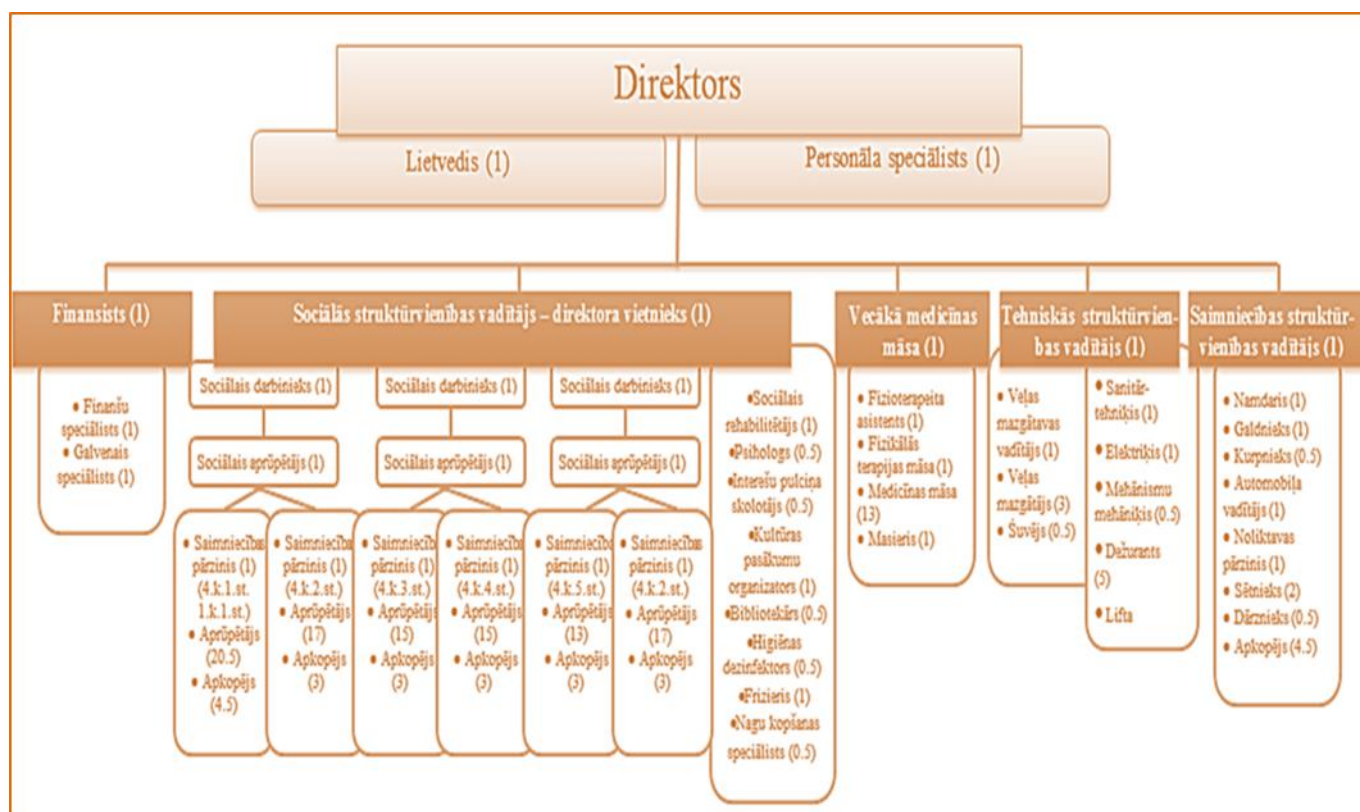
Direktors

Lietvedis (1)

Personāla speciālists (1)

Finansists (1)

• Finanšu speciālists (1)
• Galvenais speciālists (1)

Sociālās struktūrvienības vadītājs – direktora vietnieks (1)

Sociālais darbinieks (1)

Sociālais aprūpētājs (1)

• Saimniecības pārzinis (1) (4.k.1.st. 1.k.1.st.)
• Aprūpētājs (20.5)
• Apkopējs (4.5)

• Saimniecības pārzinis (1) (4.k.2.st.)
• Aprūpētājs (17)
• Apkopējs (3)

Sociālais darbinieks (1)

Sociālais aprūpētājs (1)

• Saimniecības pārzinis (1) (4.k.3.st.)
• Aprūpētājs (15)
• Apkopējs (3)

• Saimniecības pārzinis (1) (4.k.4.st.)
• Aprūpētājs (15)
• Apkopējs (3)

Sociālais darbinieks (1)

Sociālais aprūpētājs (1)

• Saimniecības pārzinis (1) (4.k.5.st.)
• Aprūpētājs (13)
• Apkopējs (3)

• Saimniecības pārzinis (1) (4.k.2.st.)
• Aprūpētājs (17)
• Apkopējs (3)

•Sociālais rehabilitētājs (1)
•Psihologs (0.5)
•Interešu pulciņa skolotājs (0.5)
•Kultūras pasākumu organizators (1)
•Bibliotekārs (0.5)
•Higiēnas dezinfektors (0.5)
•Frizieris (1)
•Nagu kopšanas speciālists (0.5)

Vecākā medicīnas māsa (1)

• Fizioterapeita asistents (1)
• Fizikālās terapijas māsa (1)
• Medicīnas māsa (13)
• Masieris (1)

Tehniskās struktūrvienības vadītājs (1)

• Veļas mazgātavas vadītājs (1)
• Veļas mazgātājs (3)
• Šuvējs (0.5)

• Sanitārtehniķis (1)
• Elektriķis (1)
• Mehānismu mehāniķis (0.5)
• Dežurants (5)
• Lifta

Saimniecības struktūrvienības vadītājs (1)

• Namdaris (1)
• Galdnieks (1)
• Kurpnieks (0.5)
• Automobiļa vadītājs (1)
• Noliktavas pārzinis (1)
• Sētnieks (2)
• Dārznieks (0.5)
• Apkopējs (4.5)